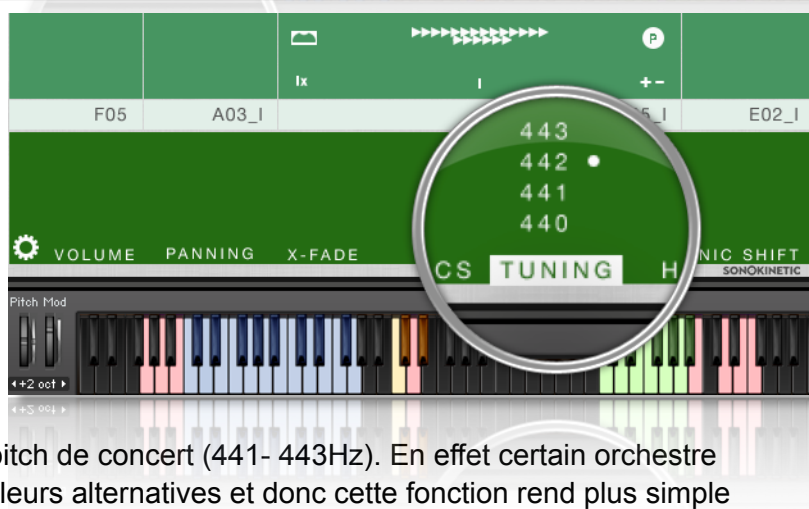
Ix

P

+ −

F05

A03_I

5_I

E02_I

443

442 •

441

440

VOLUME PANNING X-FADE

CS TUNING H

NIC SHIFT

SONOKINETIC

Pitch Mod

+2 oct

+5 oct

pitch de concert (441- 443Hz). En effet certain orchestre leurs alternatives et donc cette fonction rend plus simple